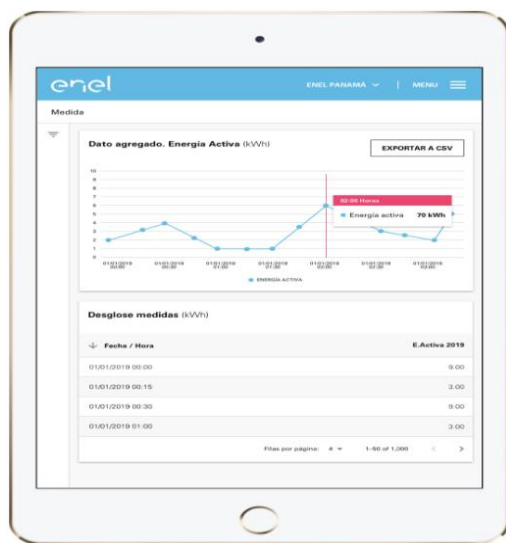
enel

ENEL PANAMA ⌄ | MENU

Medida

Dato agregado. Energía Activa (kWh)

EXPORTAR A CSV

10
9
8
7
6
5
4
3
2
1
0

02:00 Horas
Energía activa 70 kWh

01/01/2019 00:00
01/01/2019 00:30
01/01/2019 01:00
01/01/2019 01:30
01/01/2019 02:00
01/01/2019 02:30
01/01/2019 03:00

ENERGÍA ACTIVA

Desglose medidas (kWh)

| Fecha / Hora | E.Activa 2019 |
|---|---|
| 01/01/2019 00:00 | 9.00 |
| 01/01/2019 00:15 | 3.00 |
| 01/01/2019 00:30 | 9.00 |
| 01/01/2019 01:00 | 3.00 |

Filas por página: 4 ⌄ 1-50 of 1,000 < >